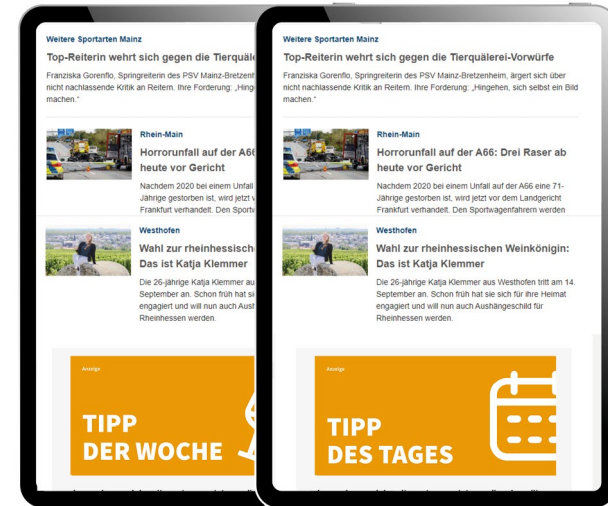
Weitere Sportarten Mainz

Top-Reiterin wehrt sich gegen die Tierquälerei-Vorwürfe

Franziska Gorenflo, Springreiterin des PSV Mainz-Bretzenheim, ärgert sich über nicht nachlassende Kritik an Reitern. Ihre Forderung: „Hingehen, sich selbst ein Bild machen."

Rhein-Main

Horrorunfall auf der A66: Drei Raser ab heute vor Gericht

Nachdem 2020 bei einem Unfall auf der A66 eine 71-Jährige gestorben ist, wird jetzt vor dem Landgericht Frankfurt verhandelt. Den Sportwagenfahrern werden

Westhofen

Wahl zur rheinhessischen Weinkönigin: Das ist Katja Klemmer

Die 26-jährige Katja Klemmer aus Westhofen tritt am 14. September an. Schon früh hat sie sich für ihre Heimat engagiert und will nun auch Aushängeschild für Rheinhessen werden.

Anzeige

TIPP DER WOCHE

Weitere Sportarten Mainz

Top-Reiterin wehrt sich gegen die Tierquälerei-Vorwürfe

Franziska Gorenflo, Springreiterin des PSV Mainz-Bretzenheim, ärgert sich über nicht nachlassende Kritik an Reitern. Ihre Forderung: „Hingehen, sich selbst ein Bild machen."

Rhein-Main

Horrorunfall auf der A66: Drei Raser ab heute vor Gericht

Nachdem 2020 bei einem Unfall auf der A66 eine 71-Jährige gestorben ist, wird jetzt vor dem Landgericht Frankfurt verhandelt. Den Sportwagenfahrern werden

Westhofen

Wahl zur rheinhessischen Weinkönigin: Das ist Katja Klemmer

Die 26-jährige Katja Klemmer aus Westhofen tritt am 14. September an. Schon früh hat sie sich für ihre Heimat engagiert und will nun auch Aushängeschild für Rheinhessen werden.

Anzeige

TIPP DES TAGES